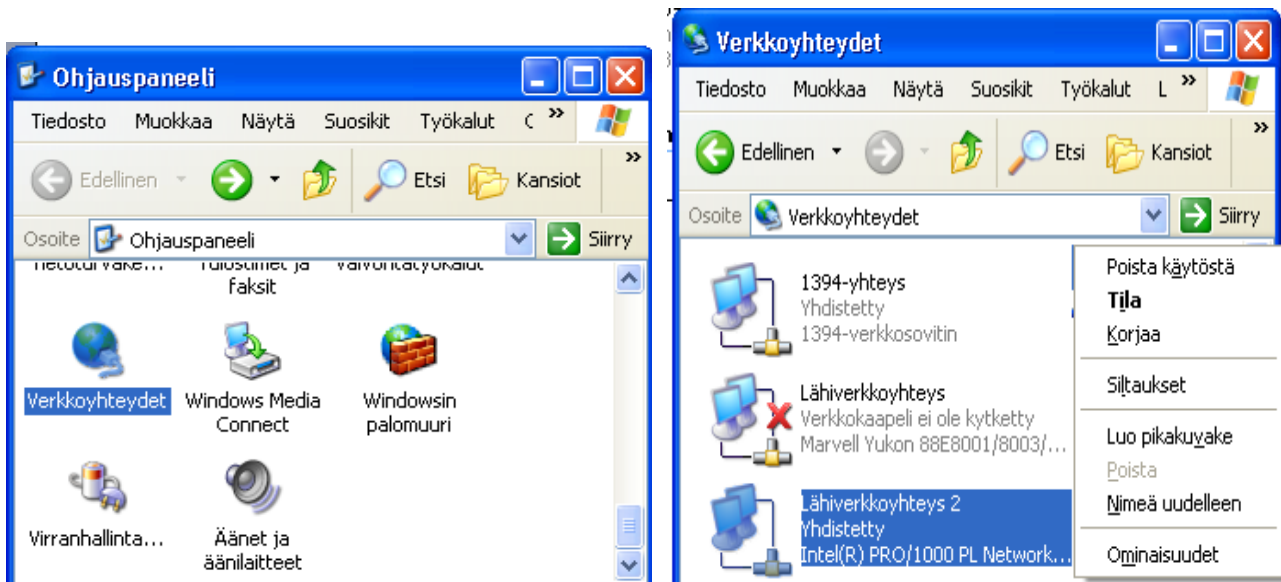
Ohjauspaneeli

Tiedosto Muokkaa Näytä Suosikit Työkalut C »

Edellinen Etsi Kansiot »

Osoite Ohjauspaneeli Siirry

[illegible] Tulostimet ja faksit Valvontatyökalut

Verkkoyhteydet

Windows Media Connect

Windowsin palomuuri

Virranhallinta...

Äänet ja äänilaitteet

Verkkoyhteydet

Tiedosto Muokkaa Näytä Suosikit Työkalut L »

Edellinen Etsi Kansiot »

Osoite Verkkoyhteydet Siirry

1394-yhteys
Yhdistetty
1394-verkkosovitin

Lähiverkkoyhteys
Verkkokaapeli ei ole kytketty
Marvell Yukon 88E8001/8003/...

Lähiverkkoyhteys 2
Yhdistetty
Intel(R) PRO/1000 PL Network...

Poista käytöstä
Tila
Korjaa
Siltaukset
Luo pikakuvake
Poista
Nimeä uudelleen
Ominaisuudet